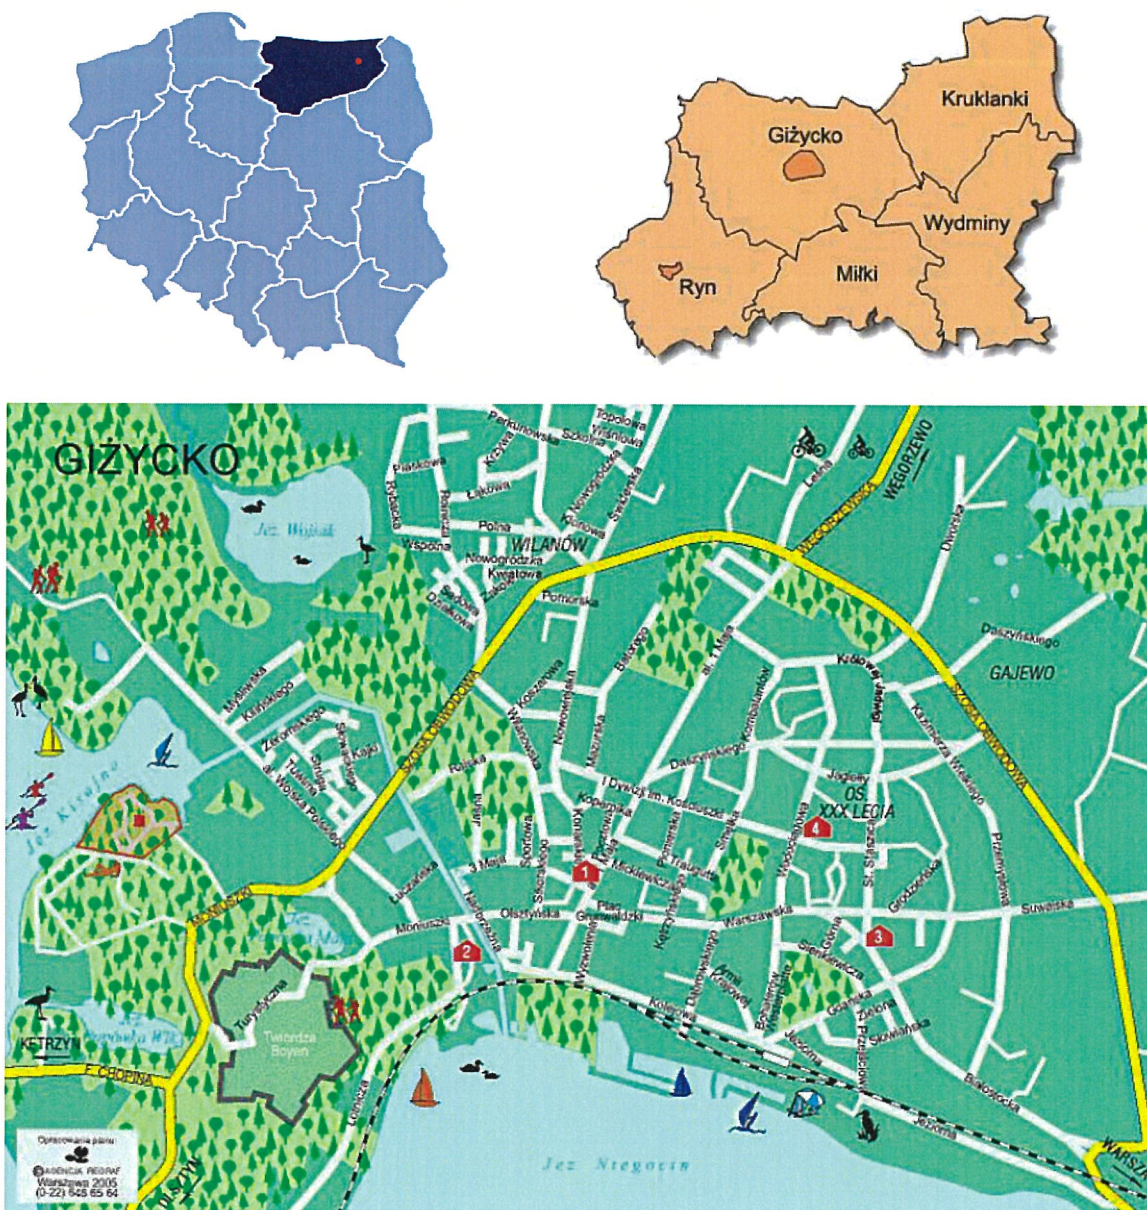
Kruklanki
Giżycko
Wydminy
Miłki
Ryn

GIŻYCKO
Perkunowska
Topolowa
Wiśniowa
Sikorskiego
Łąkowa
Piaskowa
Rybacka
Polna
Wspólna
Nowogródzka
Kręgielowa
WILANÓW
Jez. Wojsak
Pomorska
WĘGORZEWO
Węgorzewska
Daszyńskiego
GAJEWO
Królowej Jadwigi
Obwodowa
Obwodowa
Mazurska
Nowowiejska
Koszarowa
Kombatantów
Daszyńskiego
I Dywizji im. Kościuszki
Jagiełły
OS. XXX LECIA
Przemysłowa
Mickiewicza
Kopernika
Traugutta
Warszawska
Suwalska
Grunwaldzki
Olsztyńska
Moniuszki
3 Maja
Łuczańska
Jez. Kisajno
Mickiewicza
Żeromskiego
Konopnickiej
al. Wojska Polskiego
Kajki
Staszica
Grodzieńska
Słowiańska
Zielona
Białostocka
Kolejowa
Armii Krajowej
Turystyczna
Twierdza Boyen
KĘTRZYN
F. CHOPINA
OLSZTYN
Jez. Niegocin
Opracowanie planu:
AGENCJA REGRAF
Warszawa 2005
(0-22) 646 65 64
1
2
3
4
WARSZ